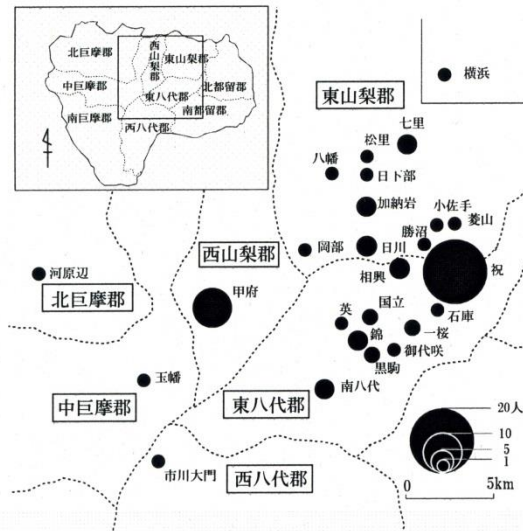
北巨摩郡
中巨摩郡
南巨摩郡
西山梨郡
東山梨郡
東八代郡
北都留郡
南都留郡
西八代郡

横浜
東山梨郡
七里
松里
八幡
日下部
加納岩
小佐手
菱山
勝沼
西山梨郡
岡部
日川
相興
祝
河原辺
北巨摩郡
甲府
英
国立
石庫
錦
一桜
御代咲
黒駒
玉幡
南八代
中巨摩郡
東八代郡
20人
10
5
1
市川大門
西八代郡
0
5km